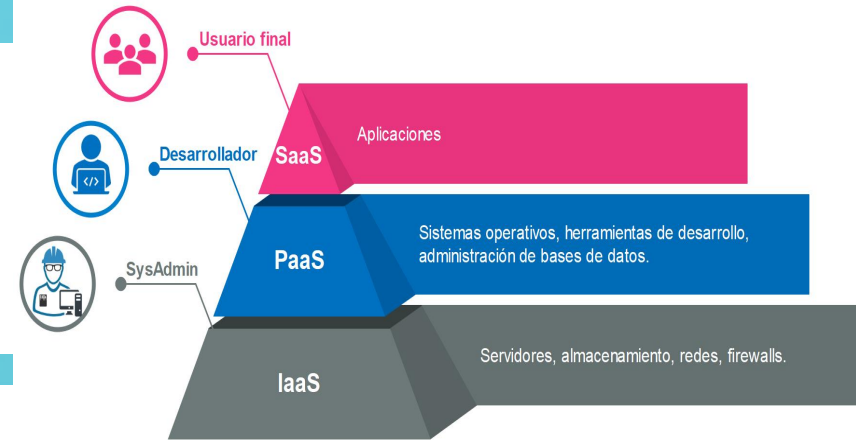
Usuario final

Desarrollador

SysAdmin

SaaS

Aplicaciones

PaaS

Sistemas operativos, herramientas de desarrollo, administración de bases de datos.

IaaS

Servidores, almacenamiento, redes, firewalls.